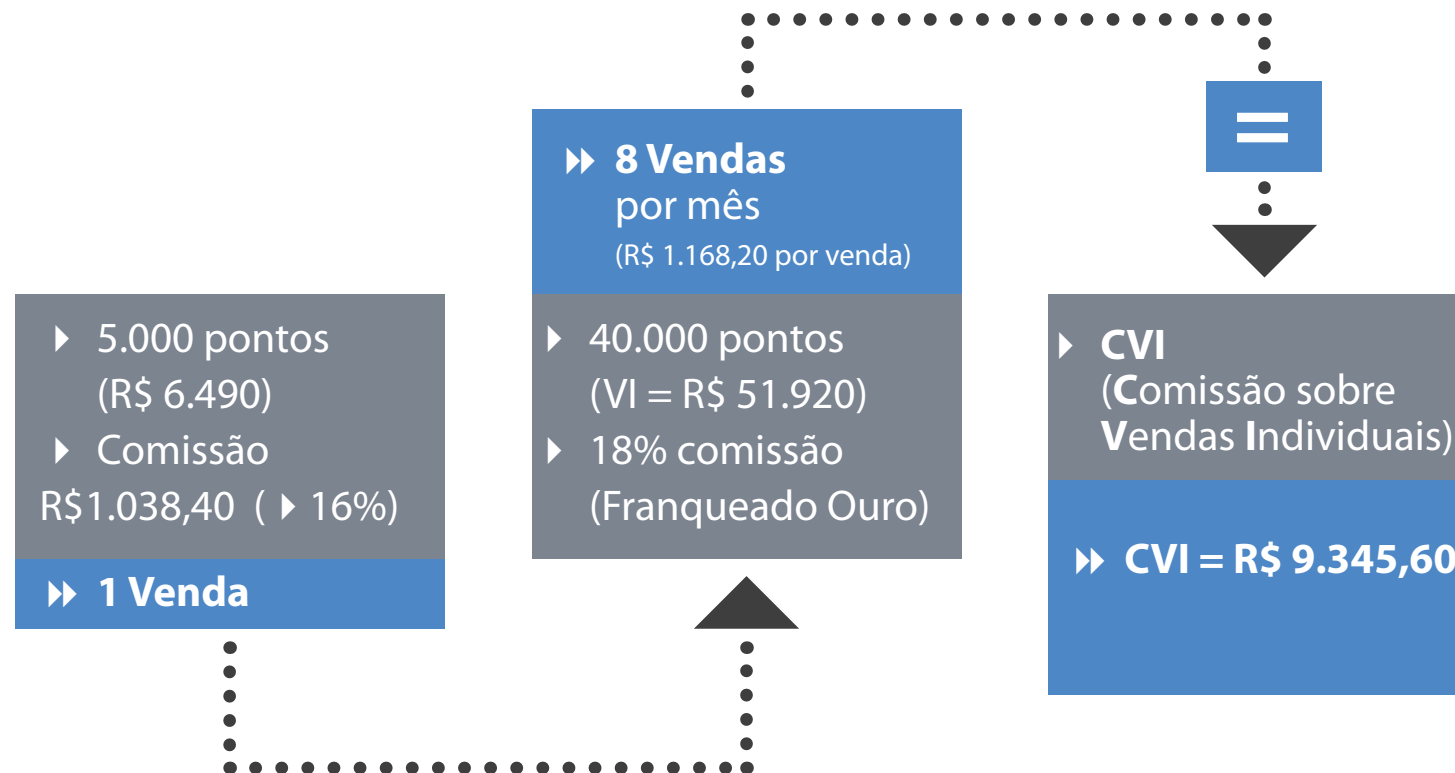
5.000 pontos (R$ 6.490)
Comissão R$1.038,40 ( 16%)
1 Venda

8 Vendas por mês
(R$ 1.168,20 por venda)
40.000 pontos (VI = R$ 51.920)
18% comissão (Franqueado Ouro)

=

CVI (Comissão sobre Vendas Individuais)
CVI = R$ 9.345,60